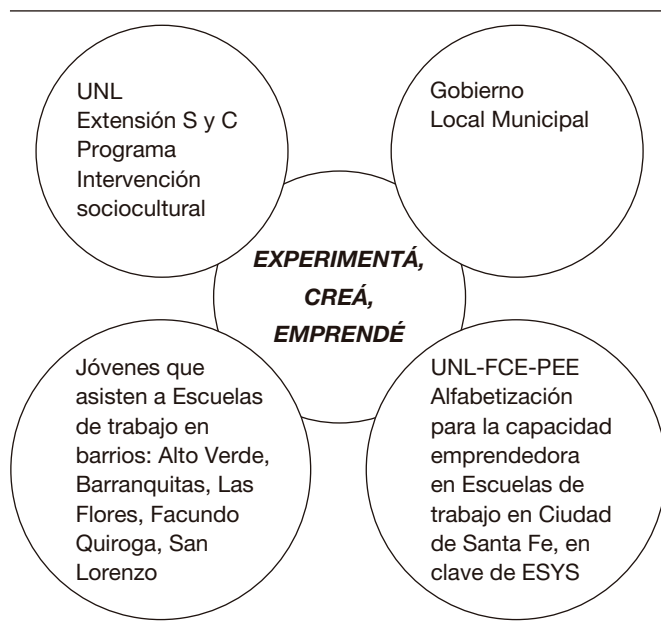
UNL
Extensión S y C
Programa
Intervención
sociocultural

Gobierno
Local Municipal

EXPERIMENTÁ,
CREÁ,
EMPRENDÉ

Jóvenes que asisten a Escuelas de trabajo en barrios: Alto Verde, Barranquitas, Las Flores, Facundo Quiroga, San Lorenzo

UNL-FCE-PEE
Alfabetización para la capacidad emprendedora en Escuelas de trabajo en Ciudad de Santa Fe, en clave de ESYS